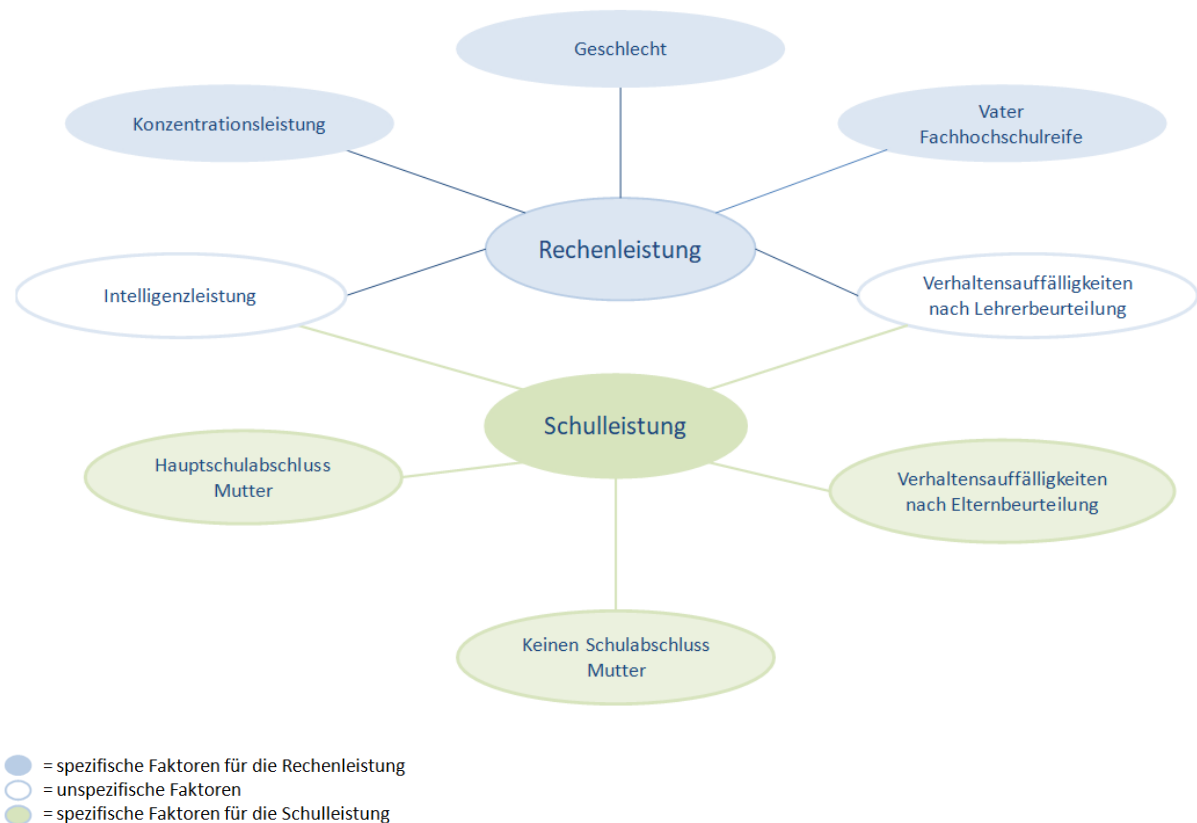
Geschlecht

Konzentrationsleistung

Vater Fachhochschulreife

Rechenleistung

Intelligenzleistung

Verhaltensauffälligkeiten nach Lehrerbeurteilung

Schulleistung

Hauptschulabschluss Mutter

Verhaltensauffälligkeiten nach Elternbeurteilung

Keinen Schulabschluss Mutter

= spezifische Faktoren für die Rechenleistung
= unspezifische Faktoren
= spezifische Faktoren für die Schulleistung